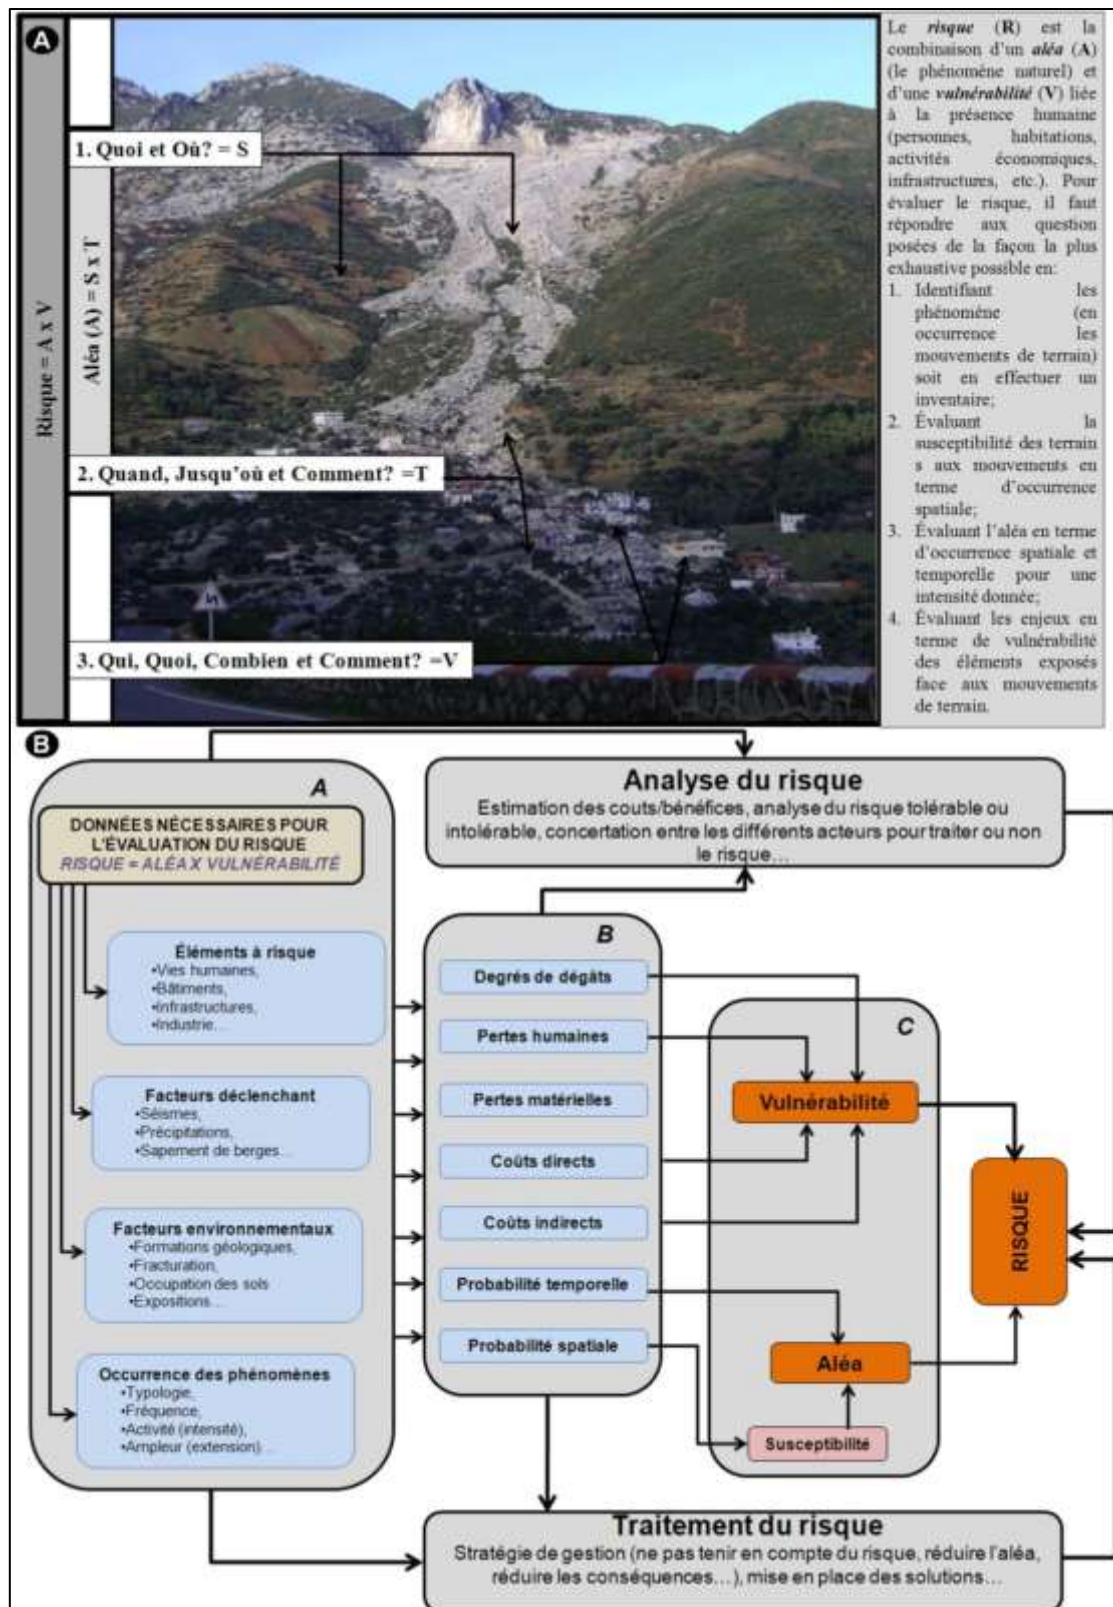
A

Risque = A x V

Aléa (A) = S x T

1. Quoi et Où? = S

2. Quand, Jusqu'où et Comment? =T

3. Qui, Quoi, Combien et Comment? =V

Le *risque* (R) est la combinaison d'un *aléa* (A) (le phénomène naturel) et d'une *vulnérabilité* (V) liée à la présence humaine (personnes, habitations, activités économiques, infrastructures, etc.). Pour évaluer le risque, il faut répondre aux question posées de la façon la plus exhaustive possible en:
1. Identifiant les phénomène (en occurrence les mouvements de terrain) soit en effectuer un inventaire;
2. Évaluant la susceptibilité des terrain s aux mouvements en terme d'occurrence spatiale;
3. Évaluant l'aléa en terme d'occurrence spatiale et temporelle pour une intensité donnée;
4. Évaluant les enjeux en terme de vulnérabilité des éléments exposés face aux mouvements de terrain.

B

A

DONNÉES NÉCESSAIRES POUR L'ÉVALUATION DU RISQUE
RISQUE = ALÉA X VULNÉRABILITÉ

Éléments à risque
•Vies humaines,
•Bâtiments,
•Infrastructures,
•Industrie...

Facteurs déclenchant
•Séismes,
•Précipitations,
•Sapement de berges...

Facteurs environnementaux
•Formations géologiques,
•Fracturation,
•Occupation des sols
•Expositions...

Occurrence des phénomènes
•Typologie,
•Fréquence,
•Activité (intensité),
•Ampleur (extension)...

Analyse du risque
Estimation des couts/bénéfices, analyse du risque tolérable ou intolérable, concertation entre les différents acteurs pour traiter ou non le risque...

B

Degrés de dégâts
Pertes humaines
Pertes matérielles
Coûts directs
Coûts indirects
Probabilité temporelle
Probabilité spatiale

C

Vulnérabilité
Aléa
Susceptibilité

RISQUE

Traitement du risque
Stratégie de gestion (ne pas tenir en compte du risque, réduire l'aléa, réduire les conséquences...), mise en place des solutions...